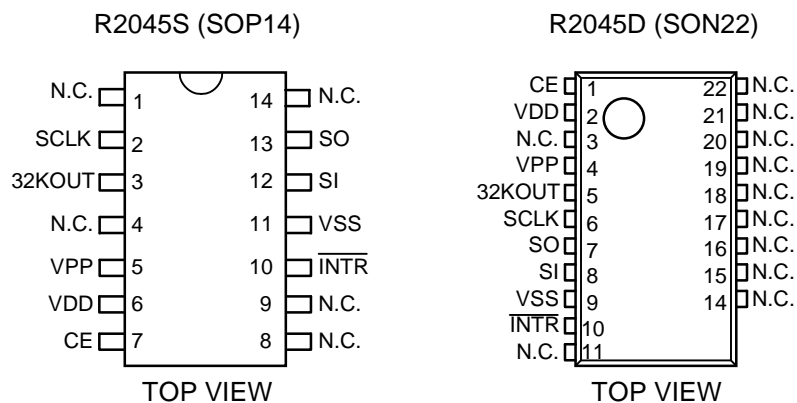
R2045S (SOP14)

N.C. 1
SCLK 2
32KOUT 3
N.C. 4
VPP 5
VDD 6
CE 7

14 N.C.
13 SO
12 SI
11 VSS
10 $\overline{\text{INTR}}$
9 N.C.
8 N.C.

TOP VIEW

R2045D (SON22)

CE 1
VDD 2
N.C. 3
VPP 4
32KOUT 5
SCLK 6
SO 7
SI 8
VSS 9
$\overline{\text{INTR}}$ 10
N.C. 11

22 N.C.
21 N.C.
20 N.C.
19 N.C.
18 N.C.
17 N.C.
16 N.C.
15 N.C.
14 N.C.

TOP VIEW